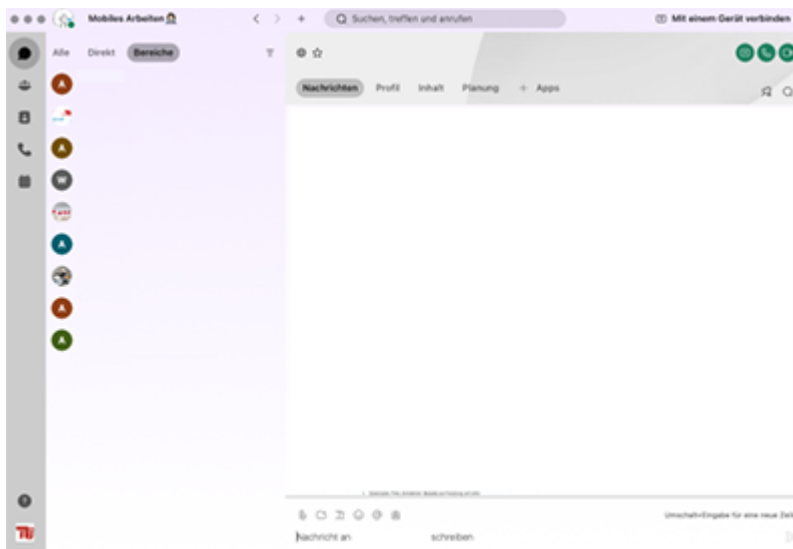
Mobiles Arbeiten

Suchen, treffen und anrufen

Mit einem Gerät verbinden

Alle Direkt Bereiche

Nachrichten Profil Inhalt Planung + Apps

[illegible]

Umschalt+Eingabe für eine neue Zeile

Nachricht an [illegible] schreiben